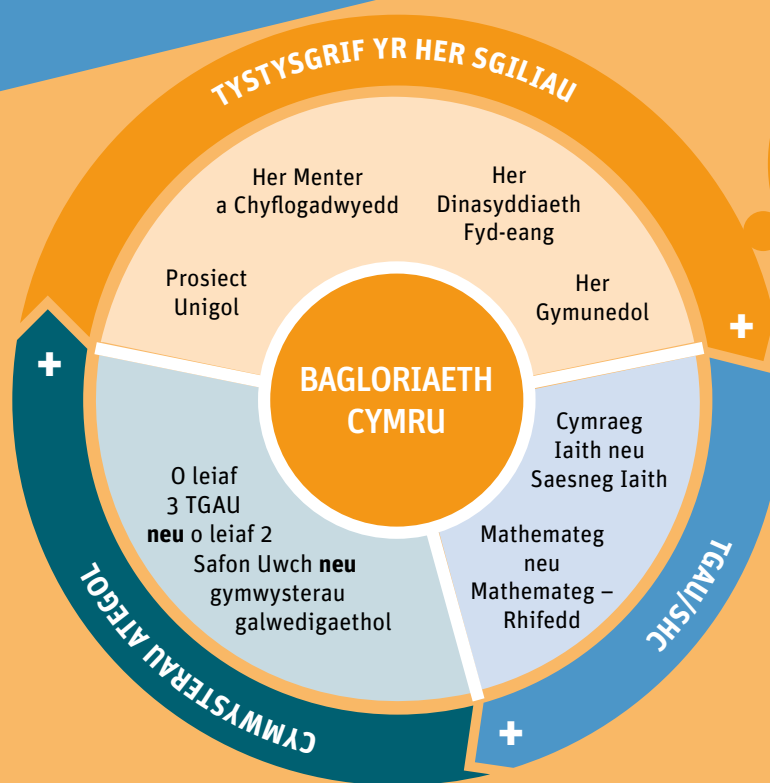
TYSTYSGRIF YR HER SGILIAU

Her Menter a Chyflogadwyedd

Her Dinasyddiaeth Fyd-eang

Prosiect Unigol

Her Gymunedol

+

BAGLORIAETH CYMRU

+

Cymraeg Iaith neu Saesneg Iaith

Mathemateg neu Mathemateg – Rhifedd

O leiaf 3 TGAU **neu** o leiaf 2 Safon Uwch **neu** gymwysterau galwedigaethol

TGAU/SHC

+

CYMWYSTERAU ATEGOL